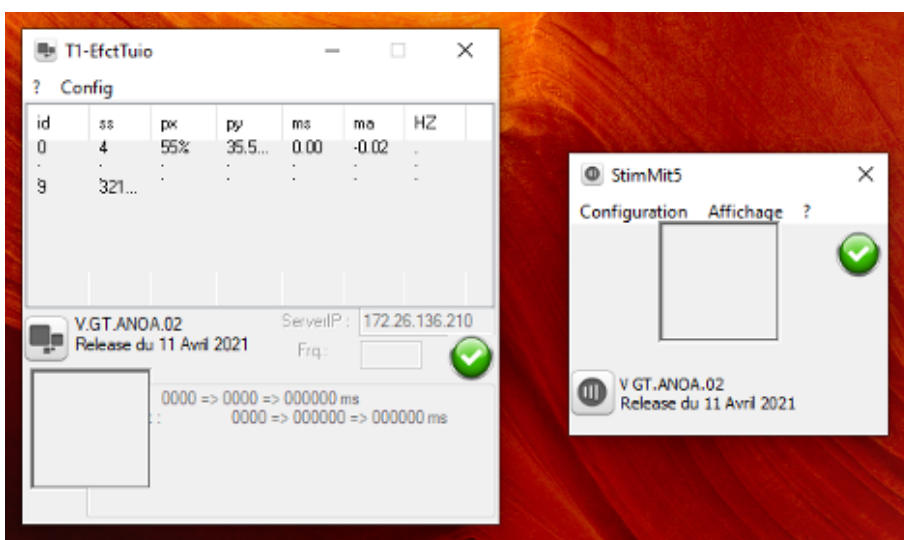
T1-EfctTuio

? Config

| id | ss | px | py | ms | ma | HZ |
|---|---|---|---|---|---|---|
| 0 | 4 | 55% | 35.5... | 0.00 | -0.02 | . |
| . | . | . | . | . | . | . |
| 9 | 321... | | | | | |

V.GT.ANOA.02
Release du 11 Avril 2021

ServerIP : 172.26.136.210
Frq :

0000 => 0000 => 000000 ms
: 0000 => 000000 => 000000 ms

StimMit5

Configuration Affichage ?

V GT.ANOA.02
Release du 11 Avril 2021